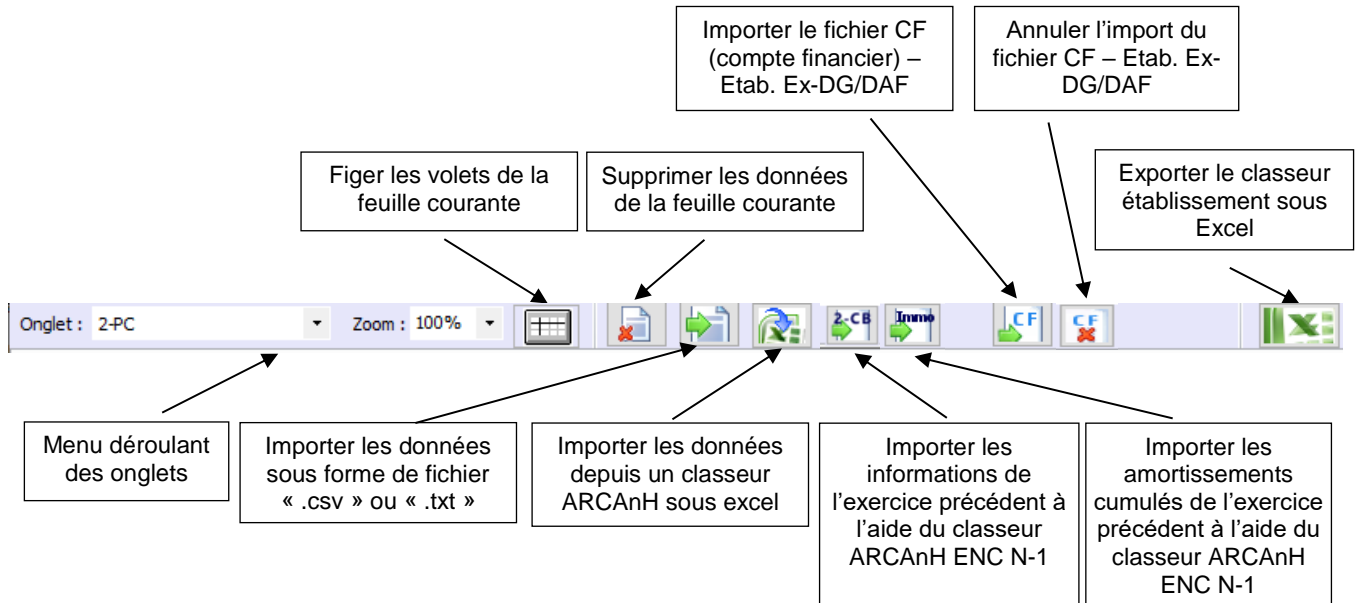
Importer le fichier CF (compte financier) – Etab. Ex-DG/DAF

Annuler l'import du fichier CF – Etab. Ex-DG/DAF

Figer les volets de la feuille courante

Supprimer les données de la feuille courante

Exporter le classeur établissement sous Excel

Onglet : 2-PC

Zoom : 100%

2-CB

Immo

CF

CF

Menu déroulant des onglets

Importer les données sous forme de fichier « .csv » ou « .txt »

Importer les données depuis un classeur ARCAnH sous excel

Importer les informations de l'exercice précédent à l'aide du classeur ARCAnH ENC N-1

Importer les amortissements cumulés de l'exercice précédent à l'aide du classeur ARCAnH ENC N-1